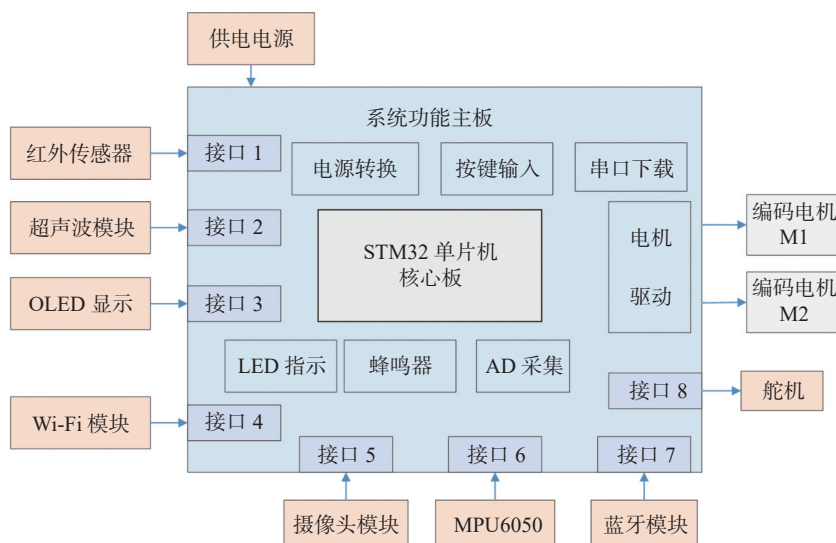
供电电源

系统功能主板

红外传感器
接口 1
电源转换
按键输入
串口下载

超声波模块
接口 2
STM32 单片机
核心板
电机
驱动
编码电机
M1
编码电机
M2

OLED 显示
接口 3

LED 指示
蜂鸣器
AD 采集
接口 8
舵机

Wi-Fi 模块
接口 4

接口 5
接口 6
接口 7

摄像头模块
MPU6050
蓝牙模块